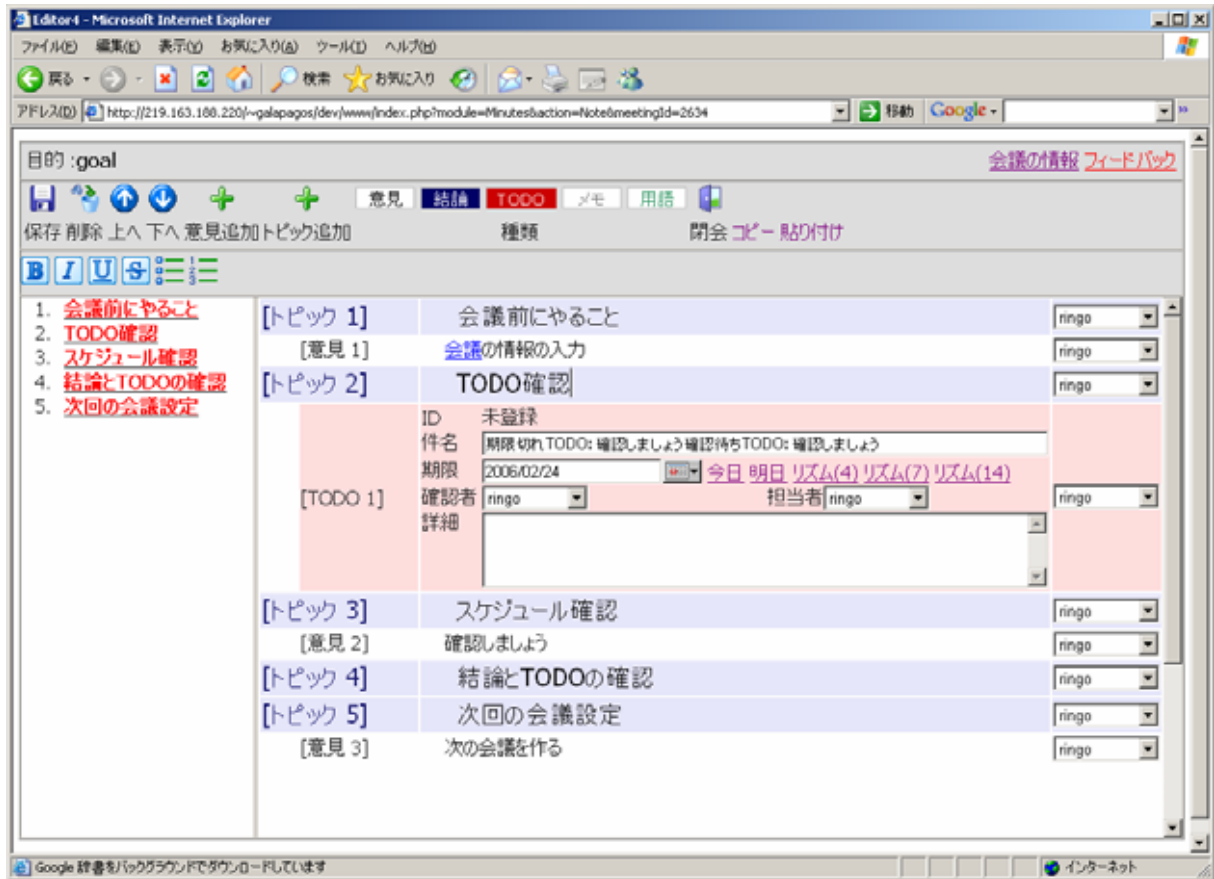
Editor4 - Microsoft Internet Explorer

ファイル(F) 編集(E) 表示(V) お気に入り(A) ツール(T) ヘルプ(H)

戻る 検索 お気に入り

アドレス(D) http://219.163.188.220/~galapagos/dev/www/index.php?module=Minutes&action=Note&meetingId=2634 移動 Google

目的 :goal

会議の情報 フィードバック

意見 結論 TODO メモ 用語

保存 削除 上へ 下へ 意見追加 トピック追加 種類 閉会 コピー 貼り付け

B I U S

1. 会議前にやること
2. TODO確認
3. スケジュール確認
4. 結論とTODOの確認
5. 次回の会議設定

[トピック 1] 会議前にやること ringo

[意見 1] 会議の情報の入力 ringo

[トピック 2] TODO確認 ringo

[TODO 1]
ID 未登録
件名 期限切れTODO: 確認しましょう 確認待ちTODO: 確認しましょう
期限 2006/02/24 今日 明日 リズム(4) リズム(7) リズム(14)
確認者 ringo 担当者 ringo
詳細
ringo

[トピック 3] スケジュール確認 ringo

[意見 2] 確認しましょう ringo

[トピック 4] 結論とTODOの確認 ringo

[トピック 5] 次回の会議設定 ringo

[意見 3] 次の会議を作る ringo

Google 辞書をバックグラウンドでダウンロードしています インターネット